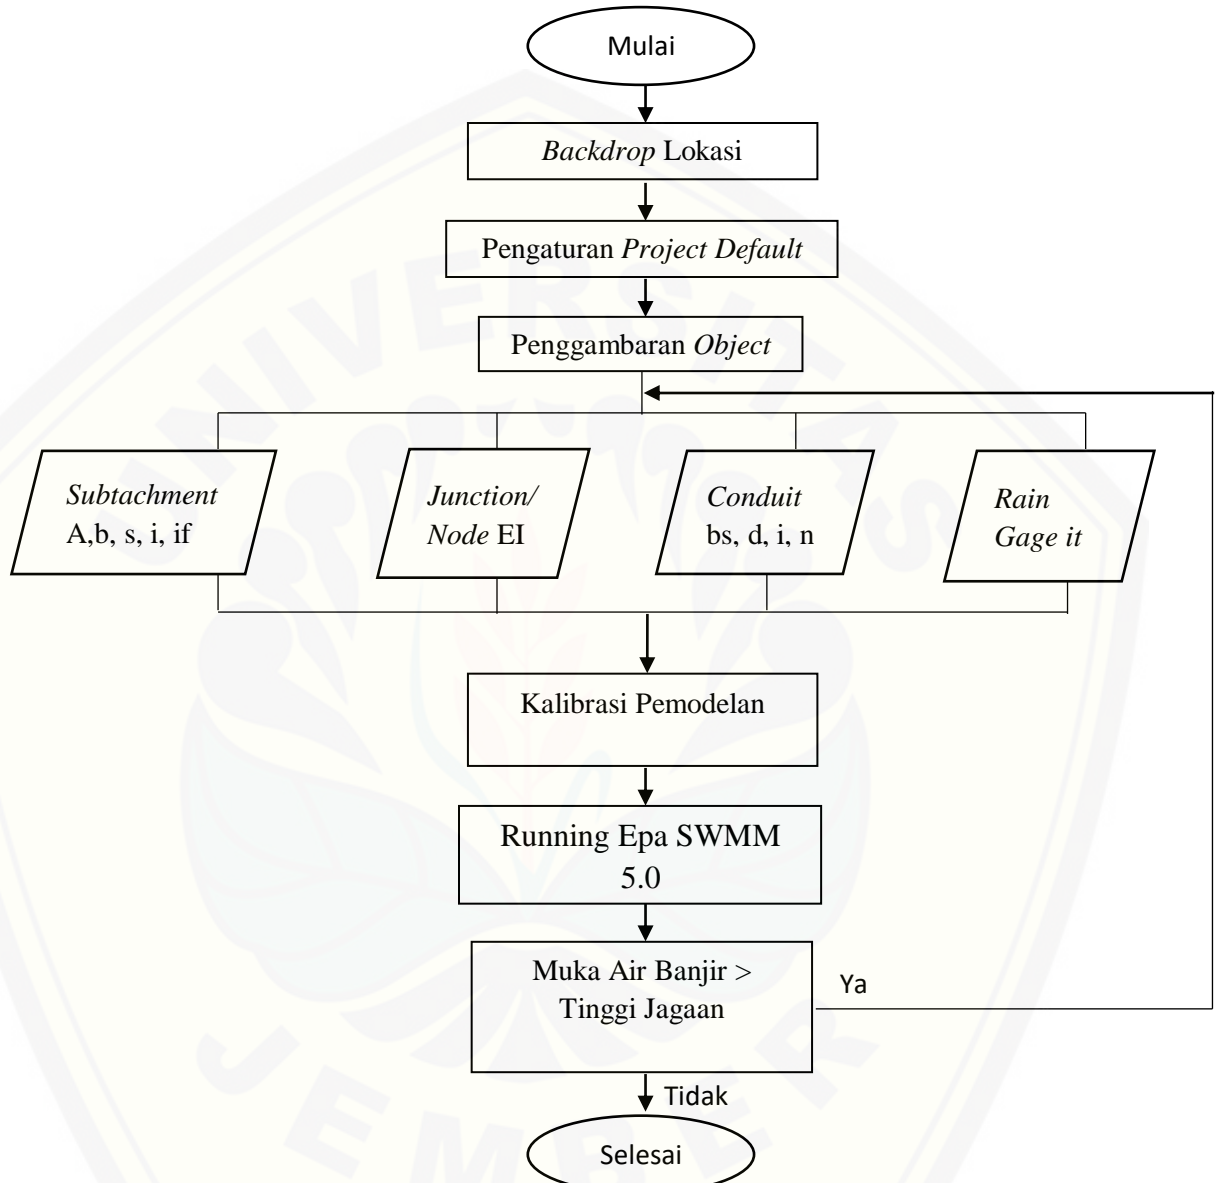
Mulai

*Backdrop* Lokasi

Pengaturan *Project Default*

Penggambaran *Object*

*Subtachment* A,b, s, i, if

*Junction/ Node* EI

*Conduit* bs, d, i, n

*Rain Gage it*

Kalibrasi Pemodelan

Running Epa SWMM 5.0

Muka Air Banjir > Tinggi Jagaan

Ya

Tidak

Selesai